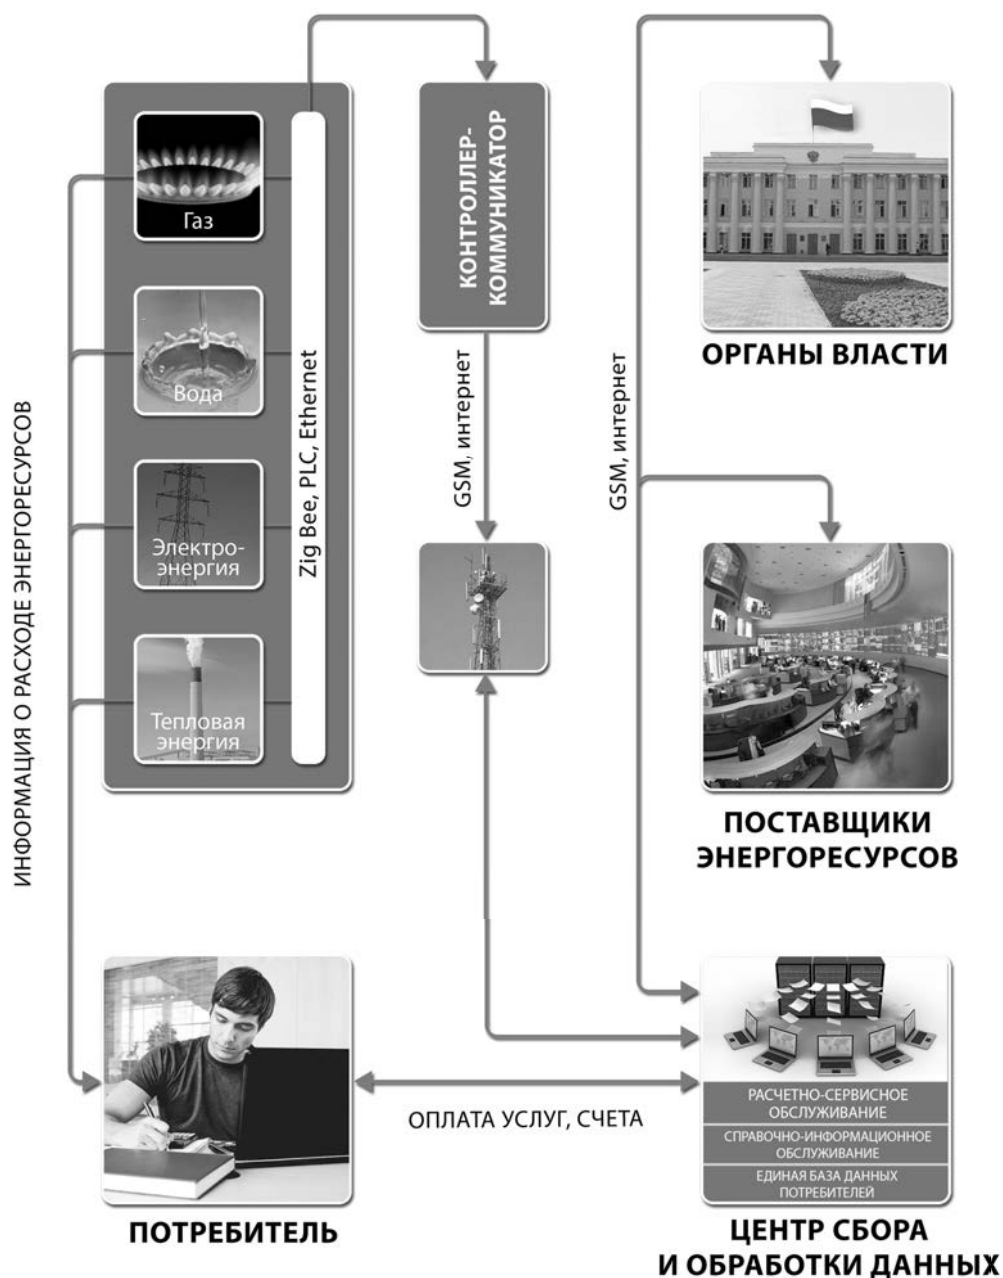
ИНФОРМАЦИЯ О РАСХОДЕ ЭНЕРГОРЕСУРСОВ

Газ

Вода

Электроэнергия

Тепловая энергия

Zig Bee, PLC, Ethernet

КОНТРОЛЛЕР-КОММУНИКАТОР

GSM, интернет

GSM, интернет

ОРГАНЫ ВЛАСТИ

ПОСТАВЩИКИ ЭНЕРГОРЕСУРСОВ

РАСЧЕТНО-СЕРВИСНОЕ ОБСЛУЖИВАНИЕ

СПРАВОЧНО-ИНФОРМАЦИОННОЕ ОБСЛУЖИВАНИЕ

ЕДИНАЯ БАЗА ДАННЫХ ПОТРЕБИТЕЛЕЙ

ОПЛАТА УСЛУГ, СЧЕТА

ПОТРЕБИТЕЛЬ

ЦЕНТР СБОРА И ОБРАБОТКИ ДАННЫХ